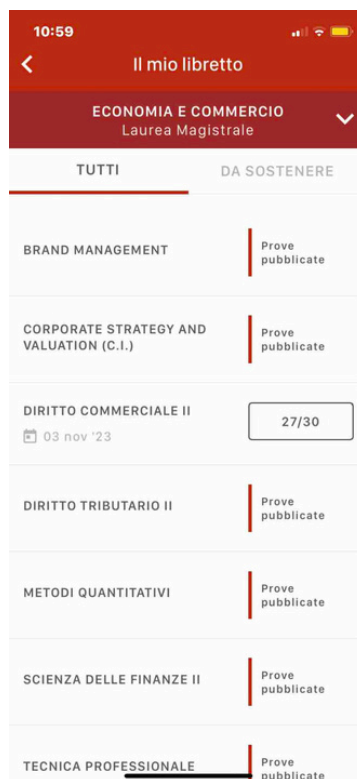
10:59

Il mio libretto

ECONOMIA E COMMERCIO
Laurea Magistrale

TUTTI

DA SOSTENERE

BRAND MANAGEMENT
Prove pubblicate

CORPORATE STRATEGY AND VALUATION (C.I.)
Prove pubblicate

DIRITTO COMMERCIALE II
03 nov '23
27/30

DIRITTO TRIBUTARIO II
Prove pubblicate

METODI QUANTITATIVI
Prove pubblicate

SCIENZA DELLE FINANZE II
Prove pubblicate

TECNICA PROFESSIONALE
Prove pubblicate